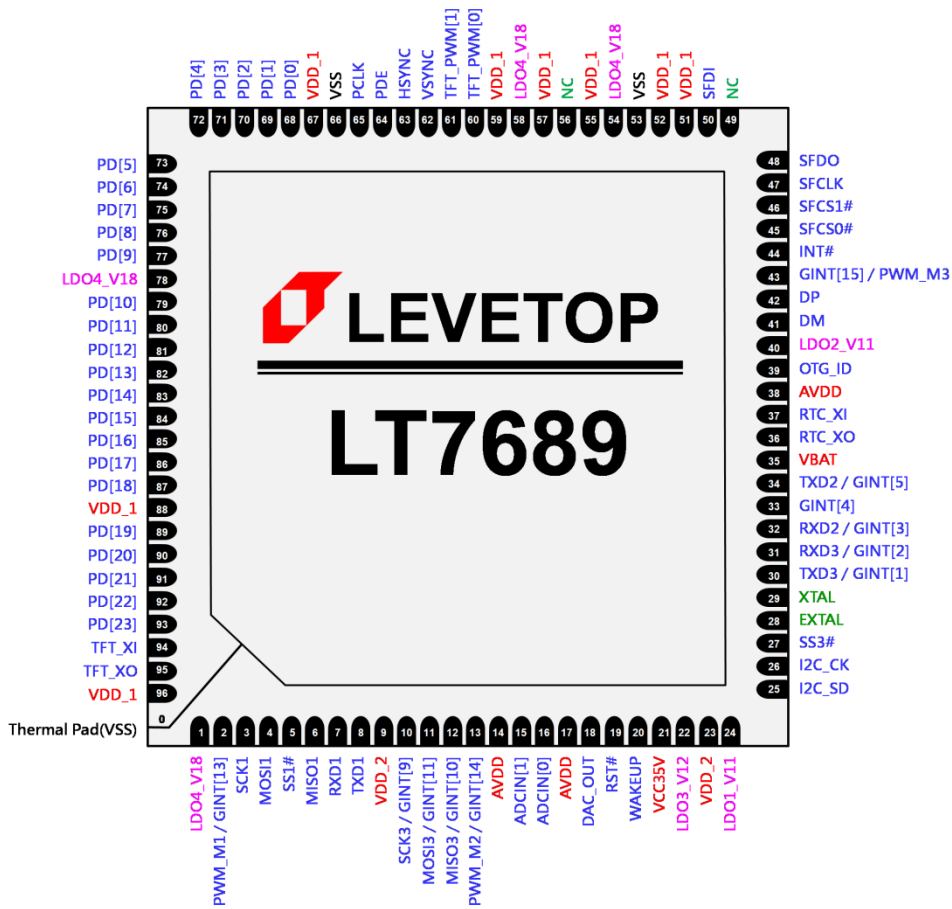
PD[4] 72
PD[3] 71
PD[2] 70
PD[1] 69
PD[0] 68
VDD_1 67
VSS 66
PCLK 65
PDE 64
HSYNC 63
VSYNC 62
TFT_PWM[1] 61
TFT_PWM[0] 60
VDD_1 59
LDO4_V18 58
VDD_1 57
NC 56
VDD_1 55
LDO4_V18 54
VSS 53
VDD_1 52
VDD_1 51
SFDI 50
NC 49

PD[5] 73
PD[6] 74
PD[7] 75
PD[8] 76
PD[9] 77
LDO4_V18 78
PD[10] 79
PD[11] 80
PD[12] 81
PD[13] 82
PD[14] 83
PD[15] 84
PD[16] 85
PD[17] 86
PD[18] 87
VDD_1 88
PD[19] 89
PD[20] 90
PD[21] 91
PD[22] 92
PD[23] 93
TFT_XI 94
TFT_XO 95
VDD_1 96
Thermal Pad(VSS) 0

LEVETOP
LT7689

48 SFDO
47 SFCLK
46 SFCS1#
45 SFCS0#
44 INT#
43 GINT[15] / PWM_M3
42 DP
41 DM
40 LDO2_V11
39 OTG_ID
38 AVDD
37 RTC_XI
36 RTC_XO
35 VBAT
34 TXD2 / GINT[5]
33 GINT[4]
32 RXD2 / GINT[3]
31 RXD3 / GINT[2]
30 TXD3 / GINT[1]
29 XTAL
28 EXTAL
27 SS3#
26 I2C_CK
25 I2C_SD

1 LDO4_V18
2 PWM_M1 / GINT[13]
3 SCK1
4 MOSI1
5 SS1#
6 MISO1
7 RXD1
8 TXD1
9 VDD_2
10 SCK3 / GINT[9]
11 MOSI3 / GINT[11]
12 MISO3 / GINT[10]
13 PWM_M2 / GINT[14]
14 AVDD
15 ADCIN[1]
16 ADCIN[0]
17 AVDD
18 DAC_OUT
19 RST#
20 WAKEUP
21 VCC35V
22 LDO3_V12
23 VDD_2
24 LDO1_V11